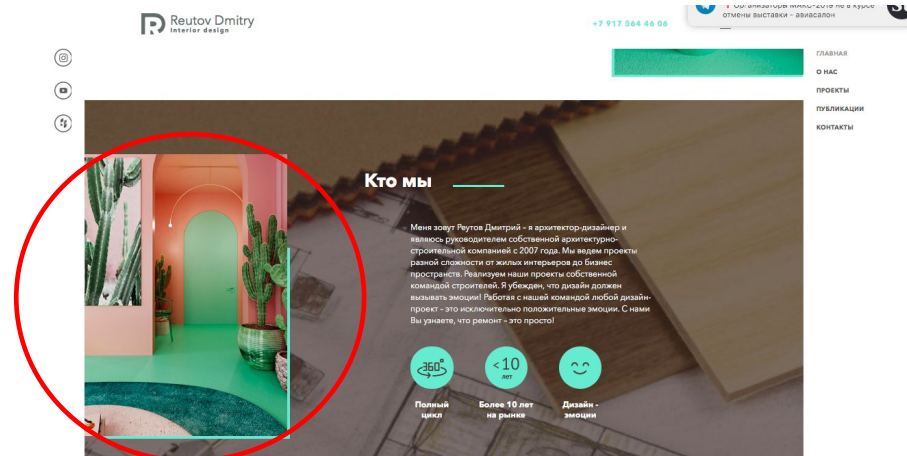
Reutov Dmitry
Interior design

+7 917 564 46 06

Организаторы МАКС-2019 не в курсе отмены выставки – авиасалон

ГЛАВНАЯ
О НАС
ПРОЕКТЫ
ПУБЛИКАЦИИ
КОНТАКТЫ

Кто мы

Меня зовут Реутов Дмитрий - я архитектор-дизайнер и являюсь руководителем собственной архитектурно-строительной компанией с 2007 года. Мы ведем проекты разной сложности от жилых интерьеров до бизнес пространств. Реализуем наши проекты собственной командой строителей. Я убежден, что дизайн должен вызывать эмоции! Работая с нашей командой любой дизайн-проект - это исключительно положительные эмоции. С нами Вы узнаете, что ремонт - это просто!

360°
Полный цикл

<10 лет
Более 10 лет на рынке

Дизайн - эмоции